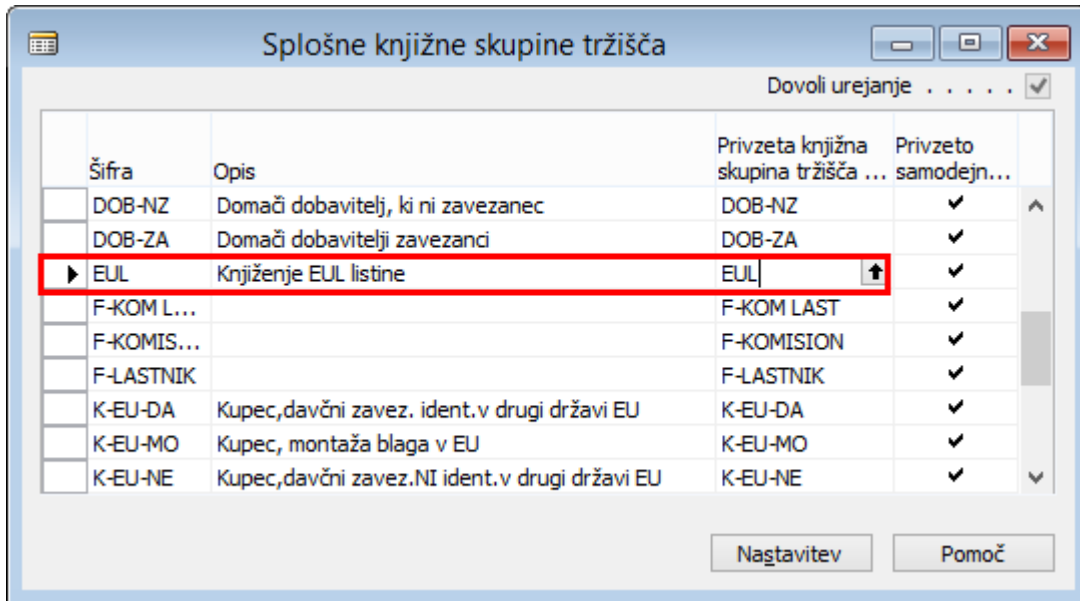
Splošne knjižne skupine tržišča

Dovoli urejanje . . . . . ✓

| Šifra | Opis | Privzeta knjižna skupina tržišča ... | Privzeto samodejn... |
|---|---|---|---|
| DOB-NZ | Domači dobavitelj, ki ni zavezanec | DOB-NZ | ✓ |
| DOB-ZA | Domači dobavitelji zavezanci | DOB-ZA | ✓ |
| EUL | Knjiženje EUL listine | EUL | ✓ |
| F-KOM L... | | F-KOM LAST | ✓ |
| F-KOMIS... | | F-KOMISION | ✓ |
| F-LASTNIK | | F-LASTNIK | ✓ |
| K-EU-DA | Kupec,davčni zavez. ident.v drugi državi EU | K-EU-DA | ✓ |
| K-EU-MO | Kupec, montaža blaga v EU | K-EU-MO | ✓ |
| K-EU-NE | Kupec,davčni zavez.NI ident.v drugi državi EU | K-EU-NE | ✓ |

Nastavitev

Pomoč